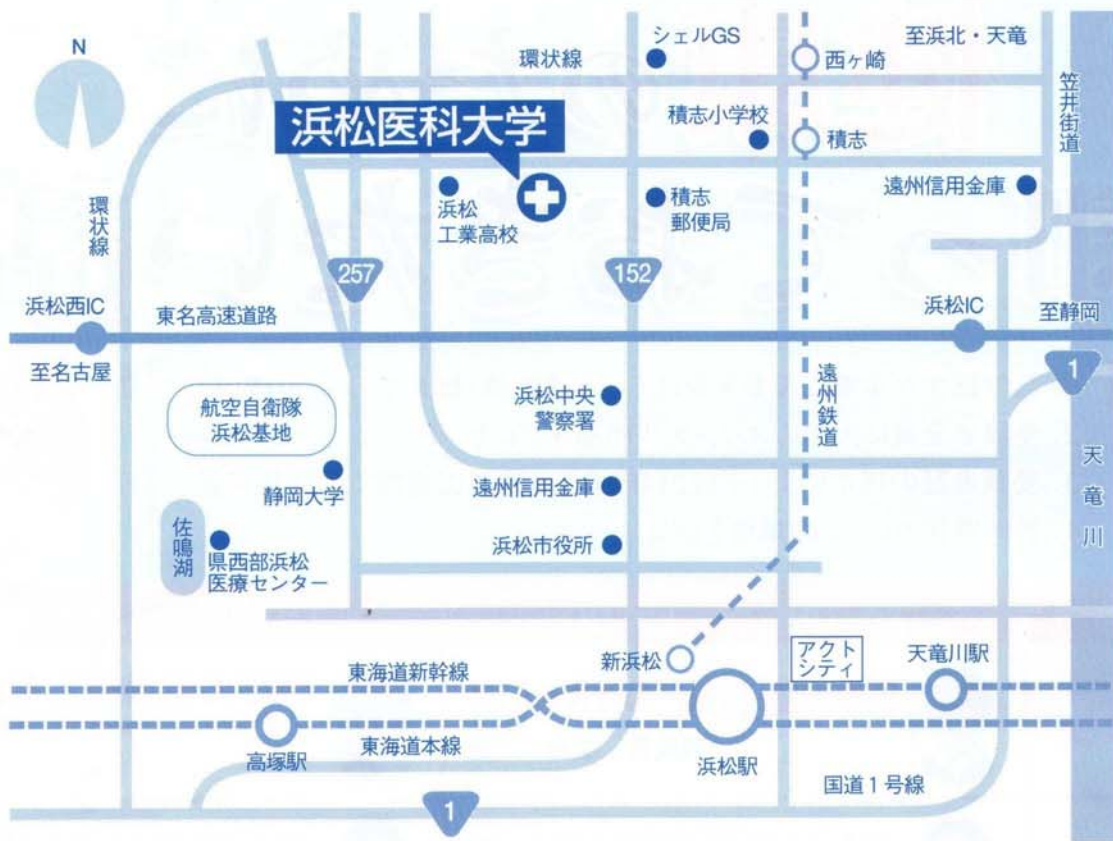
N

シェルGS
環状線
西ヶ崎
至浜北・天竜
笠井街道
浜松医科大学
積志小学校
積志
浜松工業高校
積志郵便局
遠州信用金庫
環状線
257
152
浜松西IC
東名高速道路
浜松IC
至静岡
至名古屋
1
遠州鉄道
浜松中央警察署
航空自衛隊浜松基地
静岡大学
天竜川
遠州信用金庫
佐鳴湖
県西部浜松医療センター
浜松市役所
新浜松
アクトシティ
天竜川駅
東海道新幹線
東海道本線
高塚駅
浜松駅
国道１号線
1